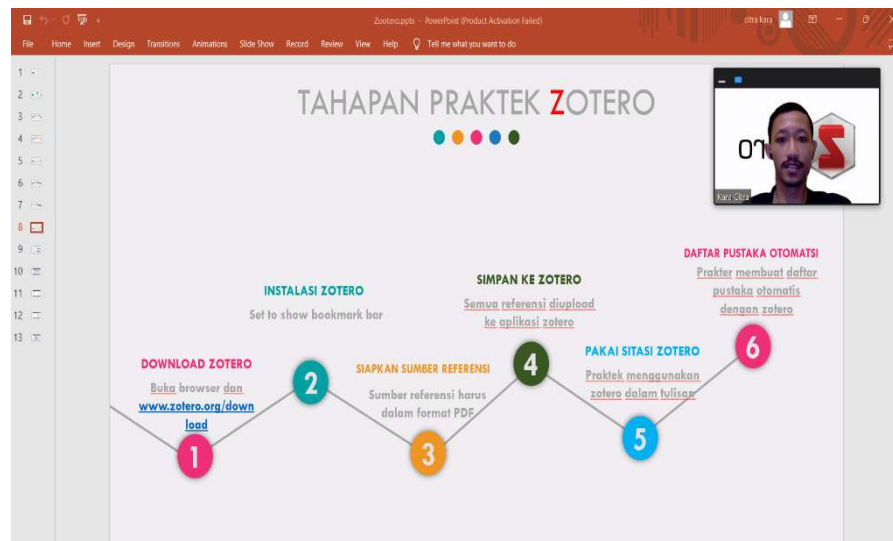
Zootero.pptx - PowerPoint (Product Activation Failed)

citra kara

File Home Insert Design Transitions Animations Slide Show Record Review View Help Tell me what you want to do

1
2
3
4
5
6
7
8
9
10
11
12
13

TAHAPAN PRAKTEK ZOTERO

Kara Citra

DAFTAR PUSTAKA OTOMATSI
Prakter membuat daftar pustaka otomatis dengan zotero

SIMPAN KE ZOTERO
Semua referensi diupload ke aplikasi zotero

INSTALASI ZOTERO
Set to show bookmark bar

6

4

2

DOWNLOAD ZOTERO
Buka browser dan www.zotero.org/download

SIAPKAN SUMBER REFERENSI
Sumber referensi harus dalam format PDF

PAKAI SITASI ZOTERO
Praktek menggunakan zotero dalam tulisan

1

3

5